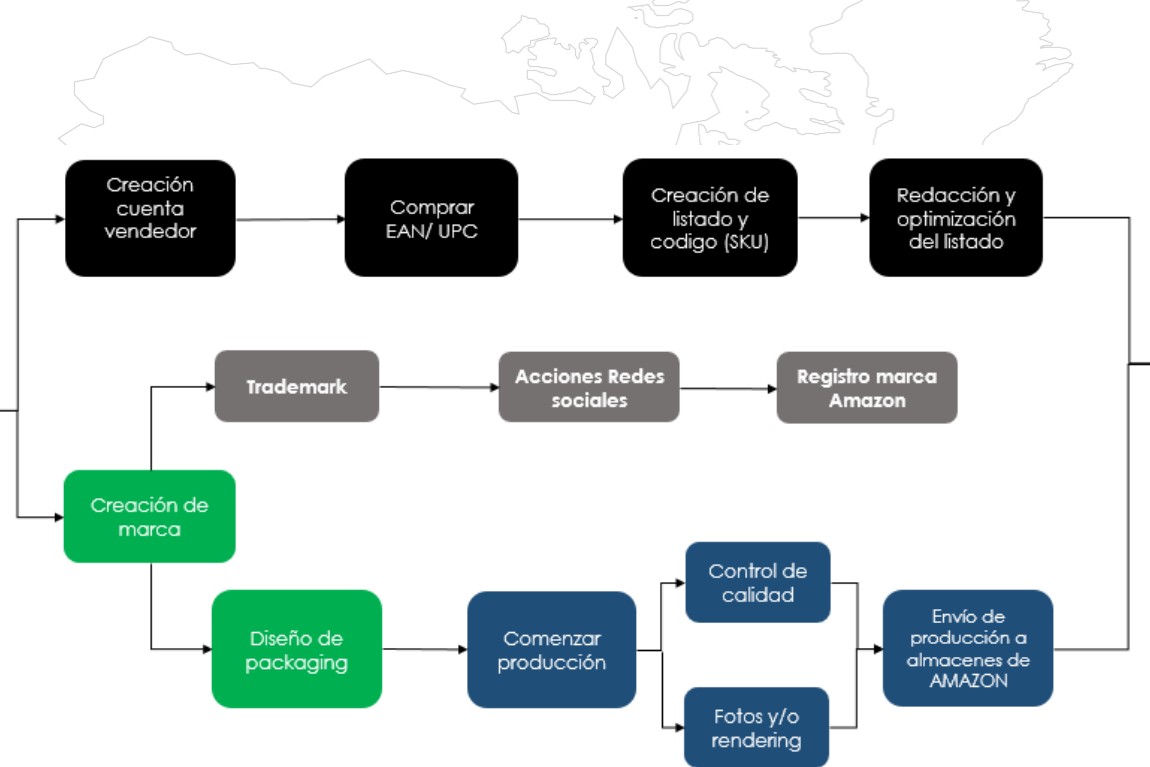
Creación cuenta vendedor

Comprar EAN/ UPC

Creación de listado y codigo (SKU)

Redacción y optimización del listado

Trademark

Acciones Redes sociales

Registro marca Amazon

Creación de marca

Control de calidad

Diseño de packaging

Comenzar producción

Envío de producción a almacenes de AMAZON

Fotos y/o rendering